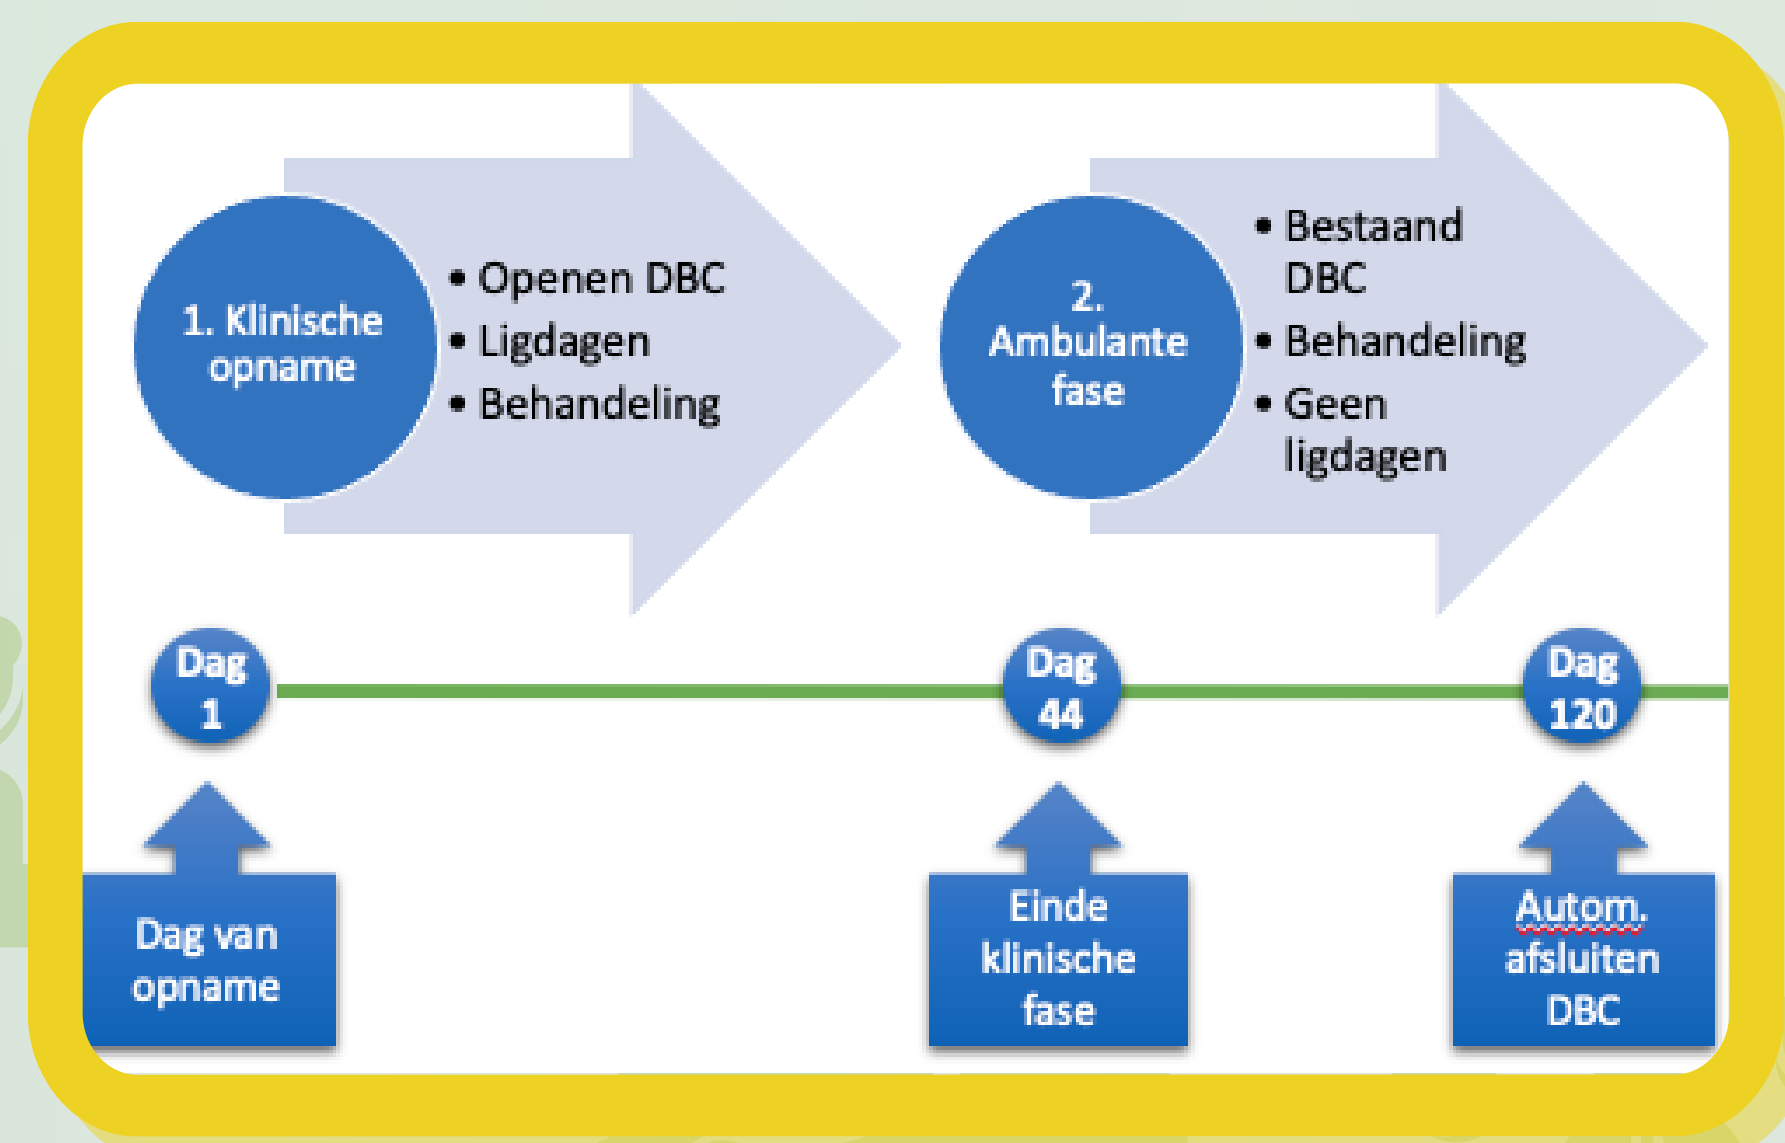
1. Klinische opname

• Openen DBC
• Ligdagen
• Behandeling

2. Ambulante fase

• Bestaand DBC
• Behandeling
• Geen ligdagen

Dag 1

Dag 44

Dag 120

Dag van opname

Einde klinische fase

Autom. afsluiten DBC